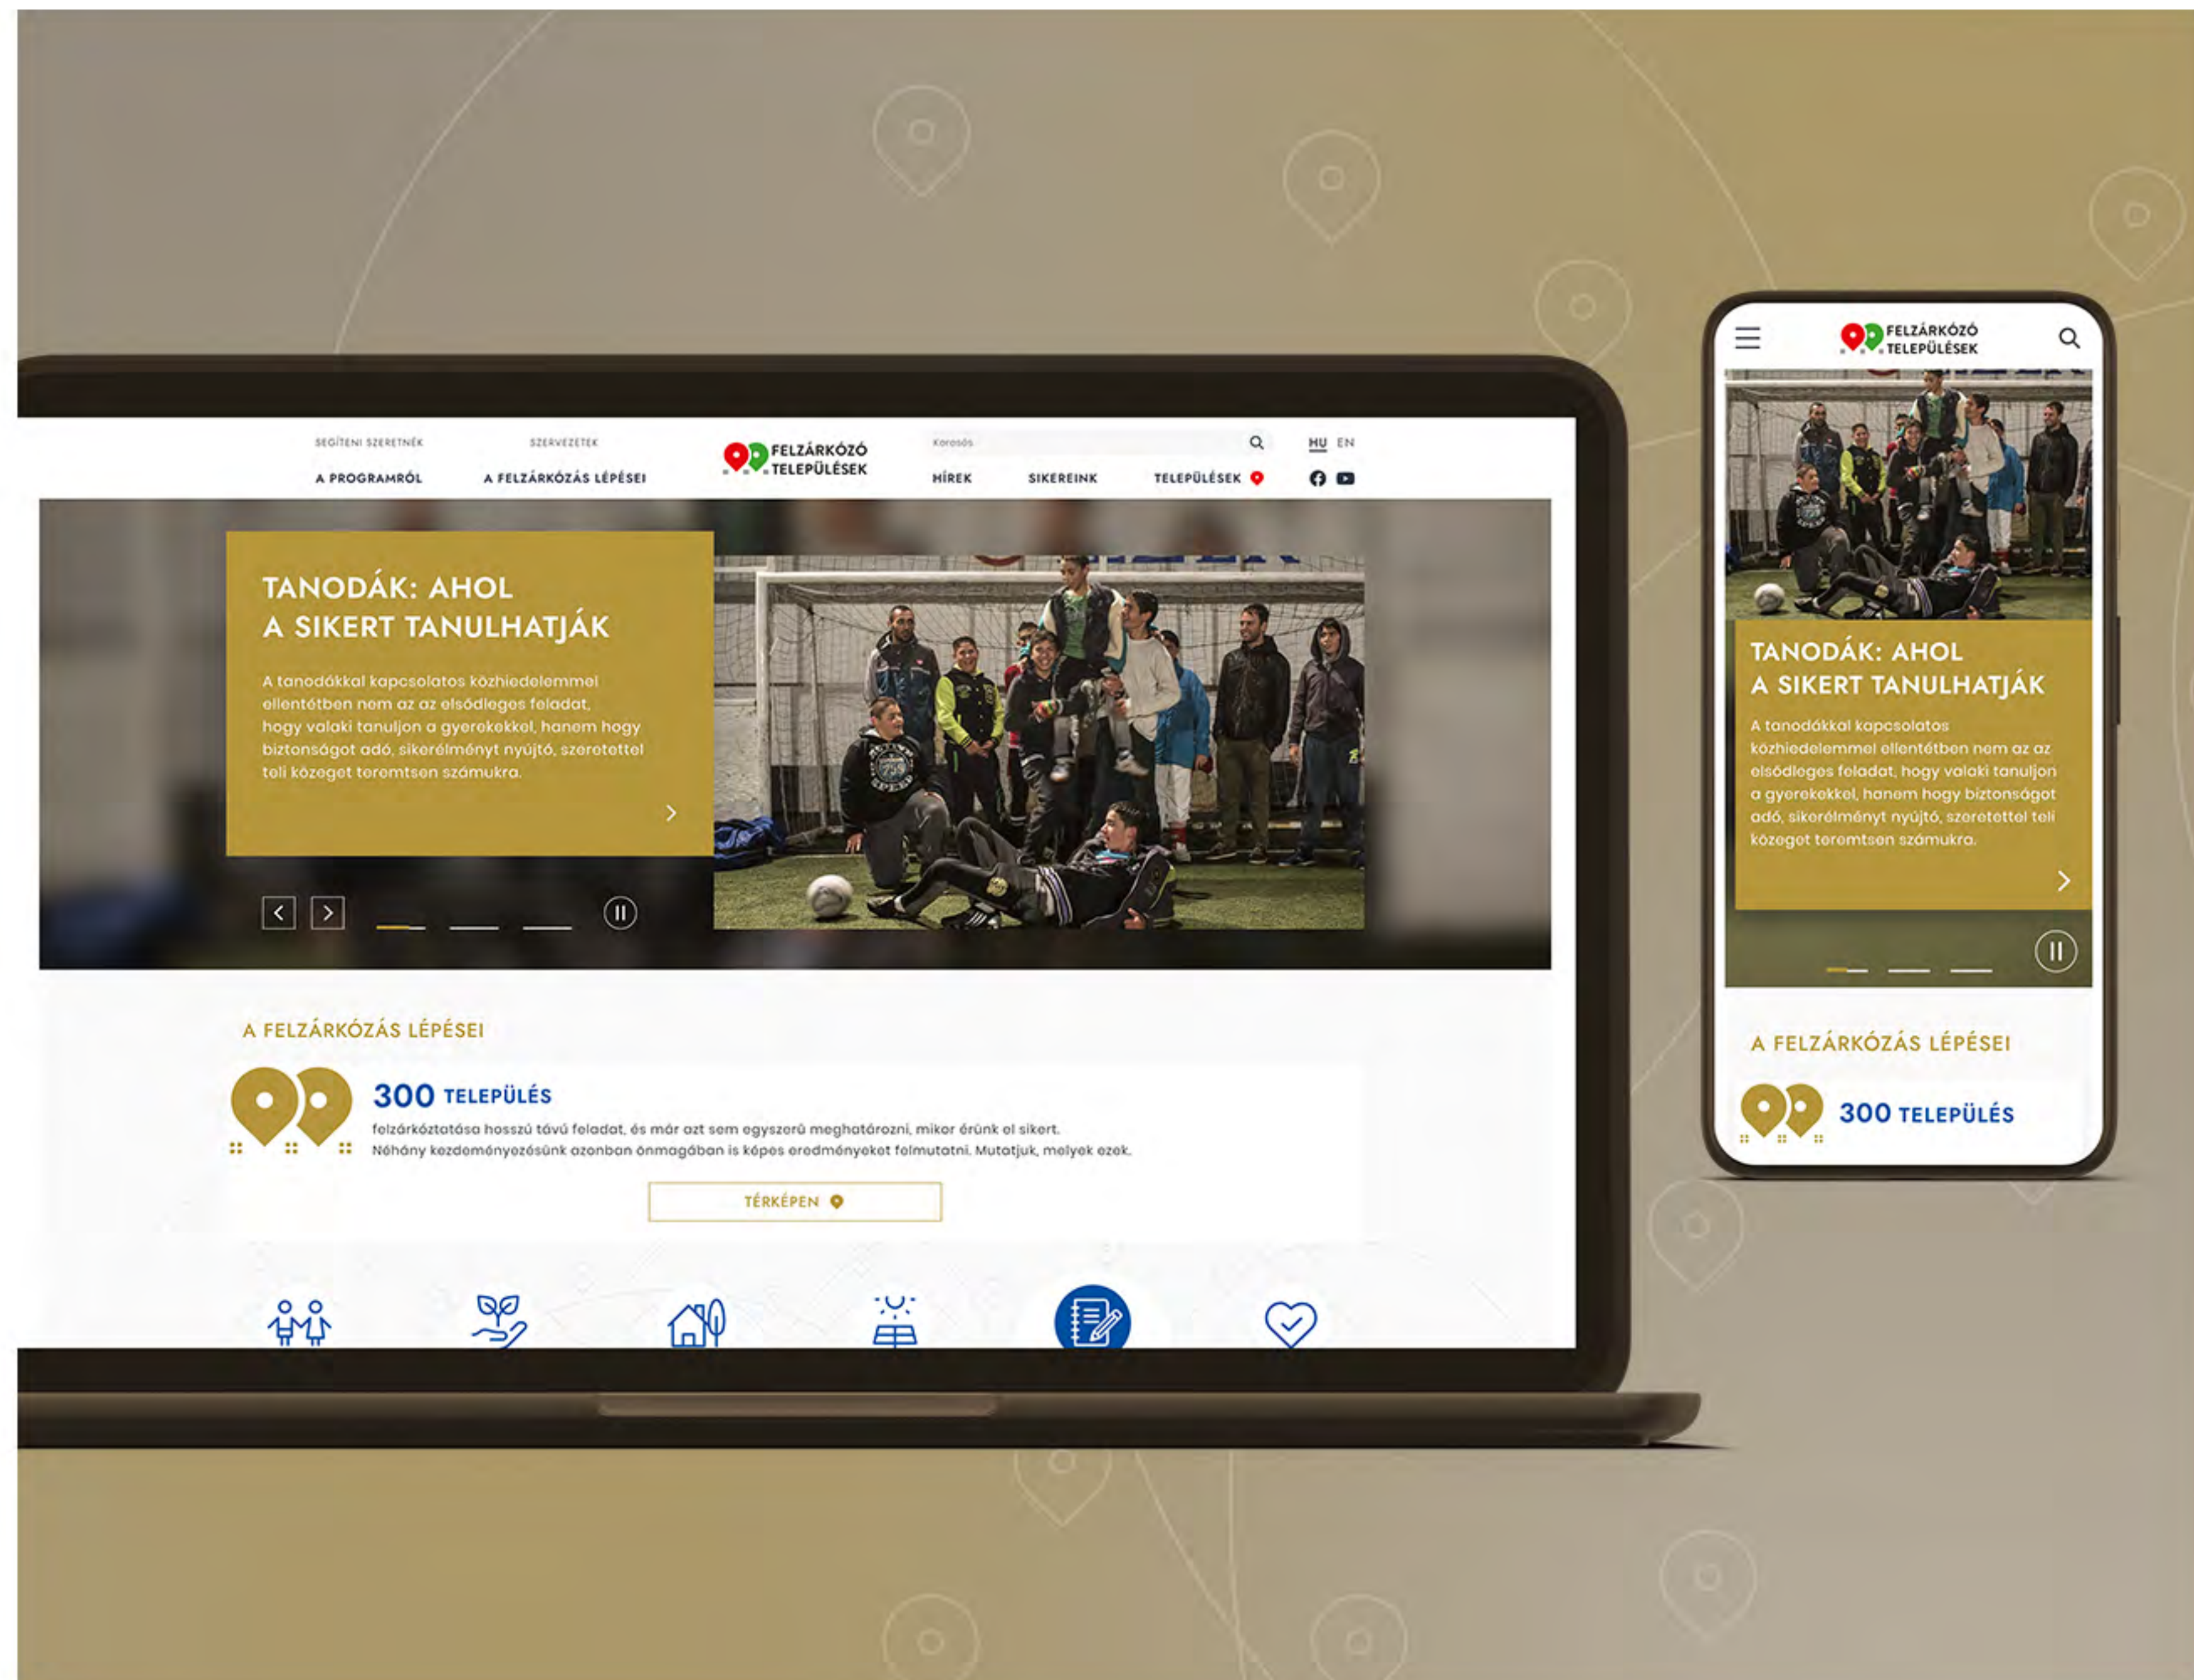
SEGÍTENI SZERETNÉK

SZERVEZETEK

A PROGRAMRÓL

A FELZÁRKÓZÁS LÉPÉSEI

FELZÁRKÓZÓ TELEPÜLÉSEK

Keresés

HU EN

HÍREK

SIKEREINK

TELEPÜLÉSEK

TANODÁK: AHOL A SIKERT TANULHATJÁK

A tanodákkal kapcsolatos közhiedelemmel ellentétben nem az az elsődleges feladat, hogy valaki tanuljon a gyerekekkel, hanem hogy biztonságot adó, sikerélményt nyújtó, szeretettel teli közeget teremtsen számukra.

A FELZÁRKÓZÁS LÉPÉSEI

300 TELEPÜLÉS

felzárkóztatása hosszú távú feladat, és már azt sem egyszerű meghatározni, mikor érünk el sikert. Néhány kezdeményezésünk azonban önmagában is képes eredményeket felmutatni. Mutatjuk, melyek ezek.

TÉRKÉPEN

FELZÁRKÓZÓ TELEPÜLÉSEK

TANODÁK: AHOL A SIKERT TANULHATJÁK

A tanodákkal kapcsolatos közhiedelemmel ellentétben nem az az elsődleges feladat, hogy valaki tanuljon a gyerekekkel, hanem hogy biztonságot adó, sikerélményt nyújtó, szeretettel teli közeget teremtsen számukra.

A FELZÁRKÓZÁS LÉPÉSEI

300 TELEPÜLÉS